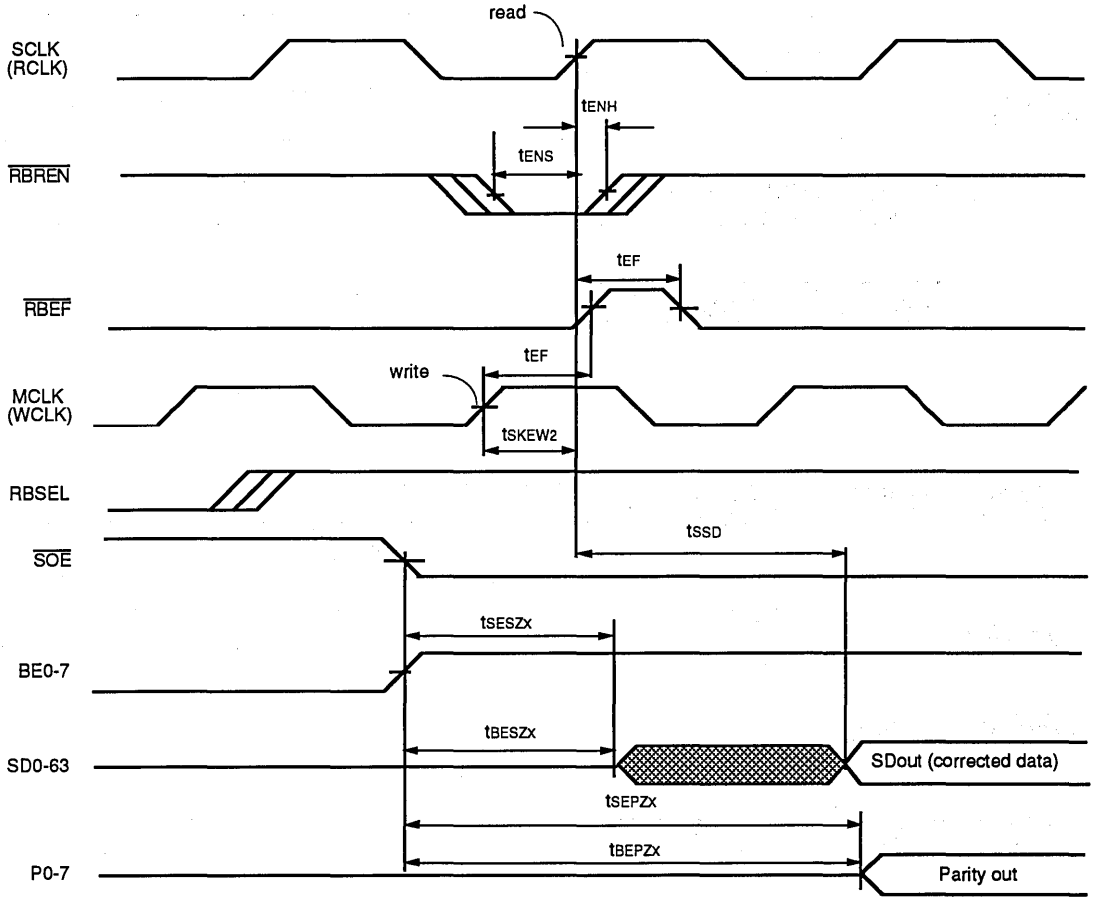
read

SCLK (RCLK)

tENH

tENS

$\overline{RBREN}$

tEF

$\overline{RBEF}$

tEF

write

MCLK (WCLK)

tSKEW2

RBSEL

tSSD

$\overline{SOE}$

tSESZx

BE0-7

tBESZx

SD0-63

SDout (corrected data)

tSEPZx

tBEPZx

P0-7

Parity out